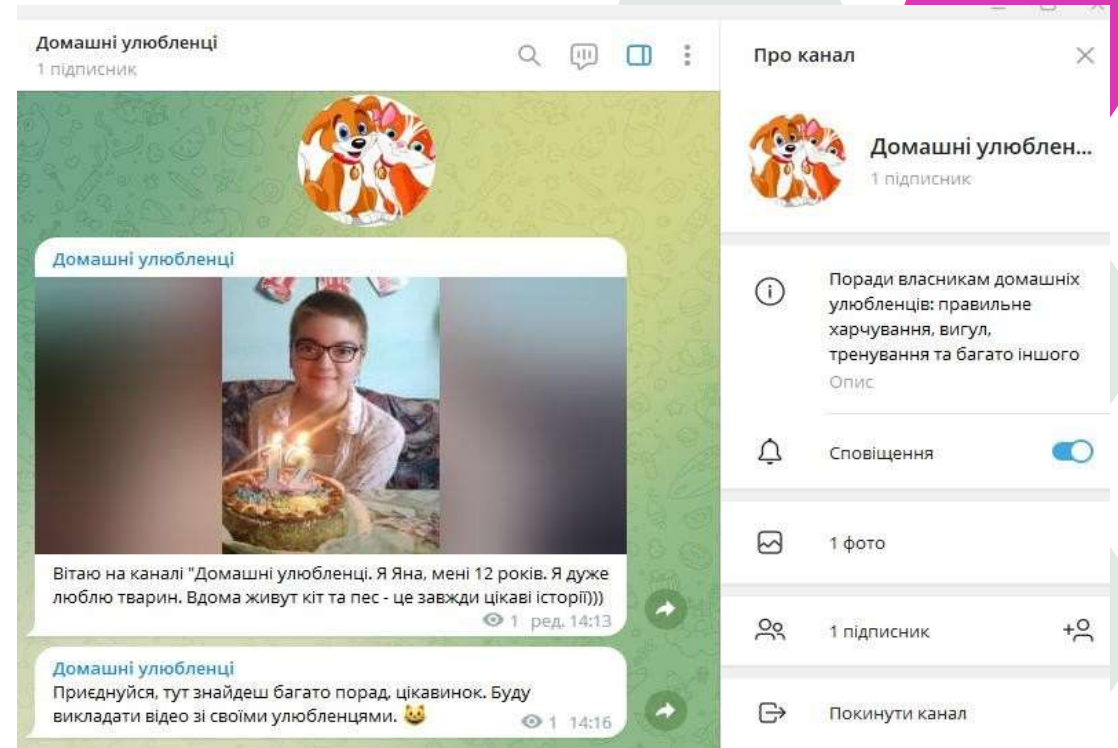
Домашні улюбленці
1 підписник

Домашні улюбленці

Вітаю на каналі "Домашні улюбленці. Я Яна, мені 12 років. Я дуже люблю тварин. Вдома живут кіт та пес - це завжди цікаві історії)))
1 ред. 14:13

Домашні улюбленці
Приєднуйся, тут знайдеш багато порад, цікавинок. Буду викладати відео зі своїми улюбленцями. 🐱
1 14:16

Про канал

Домашні улюблен...
1 підписник

Поради власникам домашніх улюбленців: правильне харчування, вигул, тренування та багато іншого
Опис

Сповіщення

1 фото

1 підписник

Покинути канал